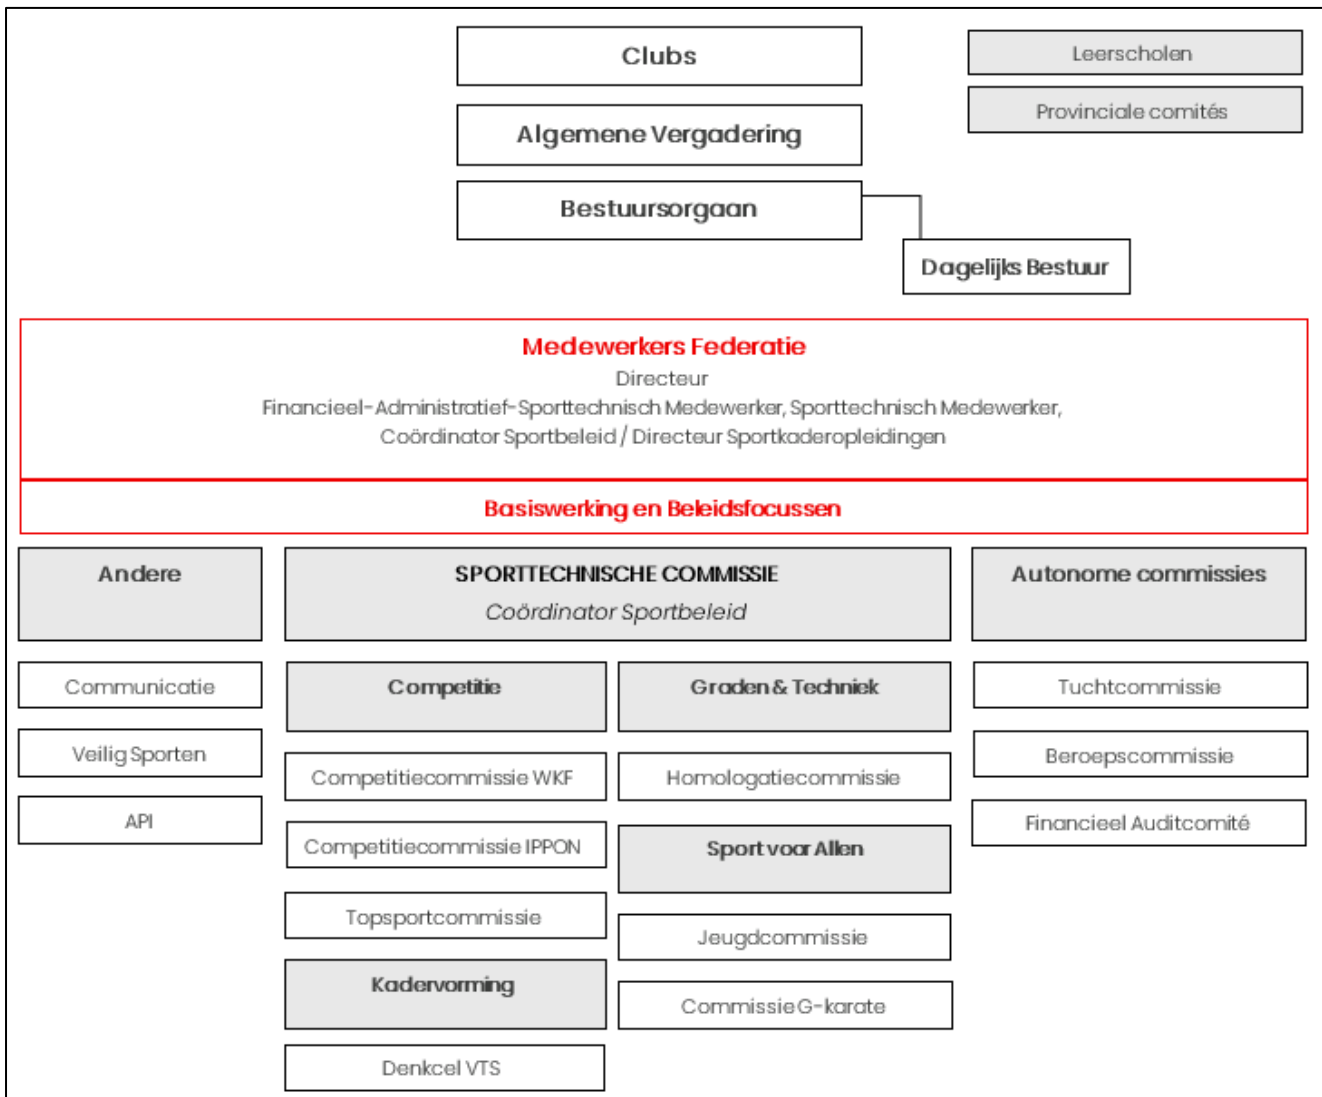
Clubs

Algemene Vergadering

Bestuursorgaan

Dagelijks Bestuur

Leerscholen

Provinciale comités

Medewerkers Federatie
Directeur
Financieel-Administratief-Sporttechnisch Medewerker, Sporttechnisch Medewerker, Coördinator Sportbeleid / Directeur Sportkaderopleidingen

Basiswerking en Beleidsfocussen

Andere

Communicatie

Veilig Sporten

API

SPORTTECHNISCHE COMMISSIE
Coördinator Sportbeleid

Competitie

Competitiecommissie WKF

Competitiecommissie IPPON

Topsportcommissie

Kadervorming

Denkcel VTS

Graden & Techniek

Homologatiecommissie

Sport voor Allen

Jeugdcommissie

Commissie G-karate

Autonome commissies

Tuchtcommissie

Beroepscommissie

Financieel Auditcomité